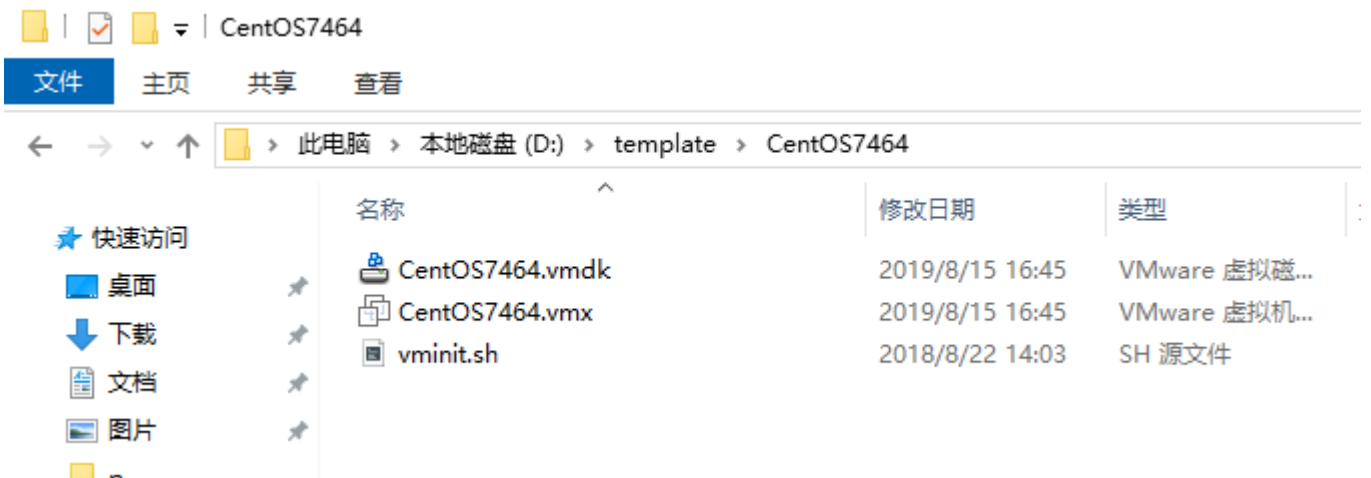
CentOS7464

文件 主页 共享 查看

此电脑 › 本地磁盘 (D:) › template › CentOS7464

快速访问
桌面
下载
文档
图片

| 名称 | 修改日期 | 类型 |
|---|---|---|
| CentOS7464.vmdk | 2019/8/15 16:45 | VMware 虚拟磁... |
| CentOS7464.vmx | 2019/8/15 16:45 | VMware 虚拟机... |
| vminit.sh | 2018/8/22 14:03 | SH 源文件 |